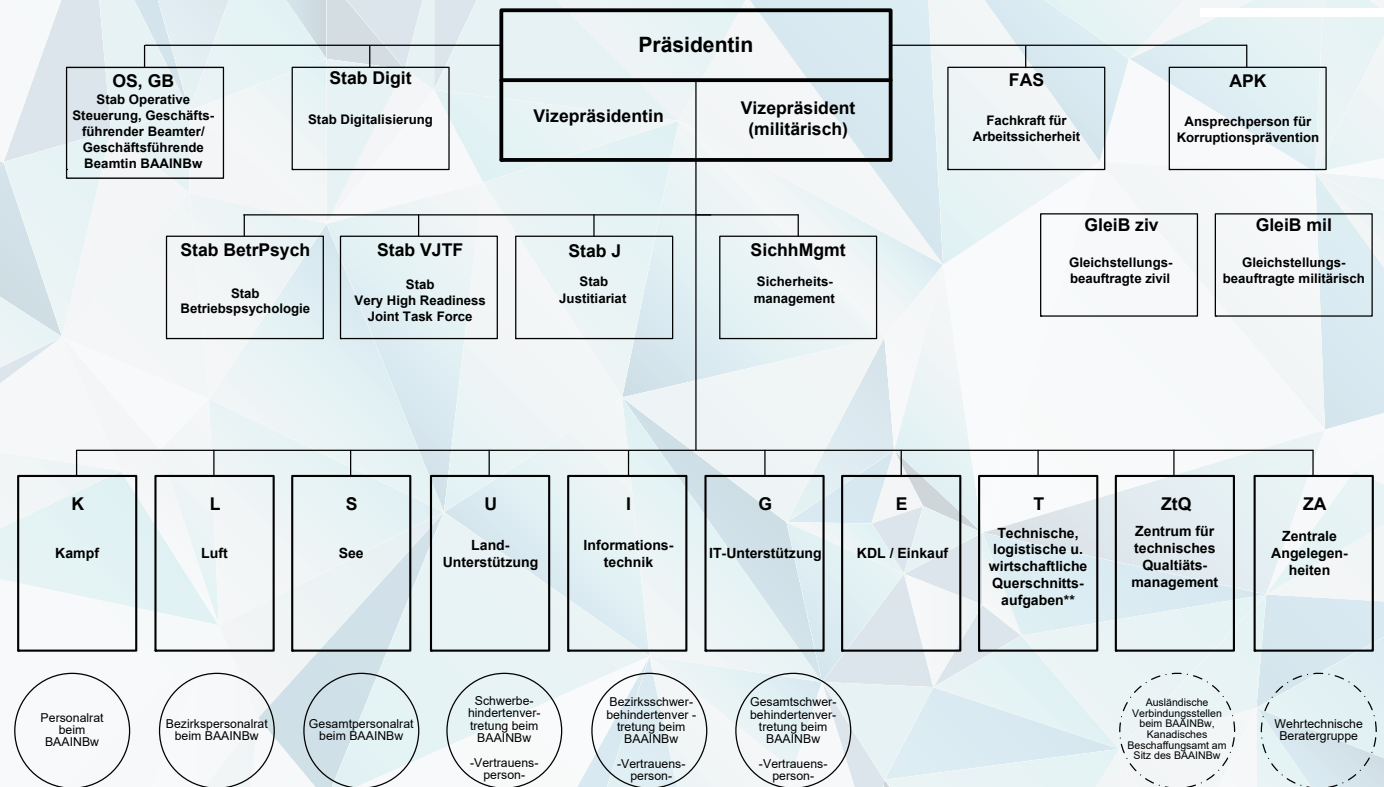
Präsidentin

Vizepräsidentin

Vizepräsident (militärisch)

OS, GB
Stab Operative Steuerung, Geschäftsführender Beamter/ Geschäftsführende Beamtin BAAINBw

Stab Digit
Stab Digitalisierung

FAS
Fachkraft für Arbeitssicherheit

APK
Ansprechperson für Korruptionsprävention

GleiB ziv
Gleichstellungsbeauftragte zivil

GleiB mil
Gleichstellungsbeauftragte militärisch

Stab BetrPsych
Stab Betriebspsychologie

Stab VJTF
Stab Very High Readiness Joint Task Force

Stab J
Stab Justitiariat

SichhMgmt
Sicherheitsmanagement

K
Kampf

L
Luft

S
See

U
Land-Unterstützung

I
Informationstechnik

G
IT-Unterstützung

E
KDL / Einkauf

T
Technische, logistische u. wirtschaftliche Querschnittsaufgaben**

ZtQ
Zentrum für technisches Qualtiätsmanagement

ZA
Zentrale Angelegenheiten

Personalrat beim BAAINBw

Bezirkspersonalrat beim BAAINBw

Gesamtpersonalrat beim BAAINBw

Schwerbehindertenvertretung beim BAAINBw -Vertrauensperson-

Bezirksschwerbehindertenver - tretung beim BAAINBw -Vertrauensperson-

Gesamtschwerbehindertenvertretung beim BAAINBw -Vertrauensperson-

Ausländische Verbindungsstellen beim BAAINBw, Kanadisches Beschaffungsamt am Sitz des BAAINBw

Wehrtechnische Beratergruppe